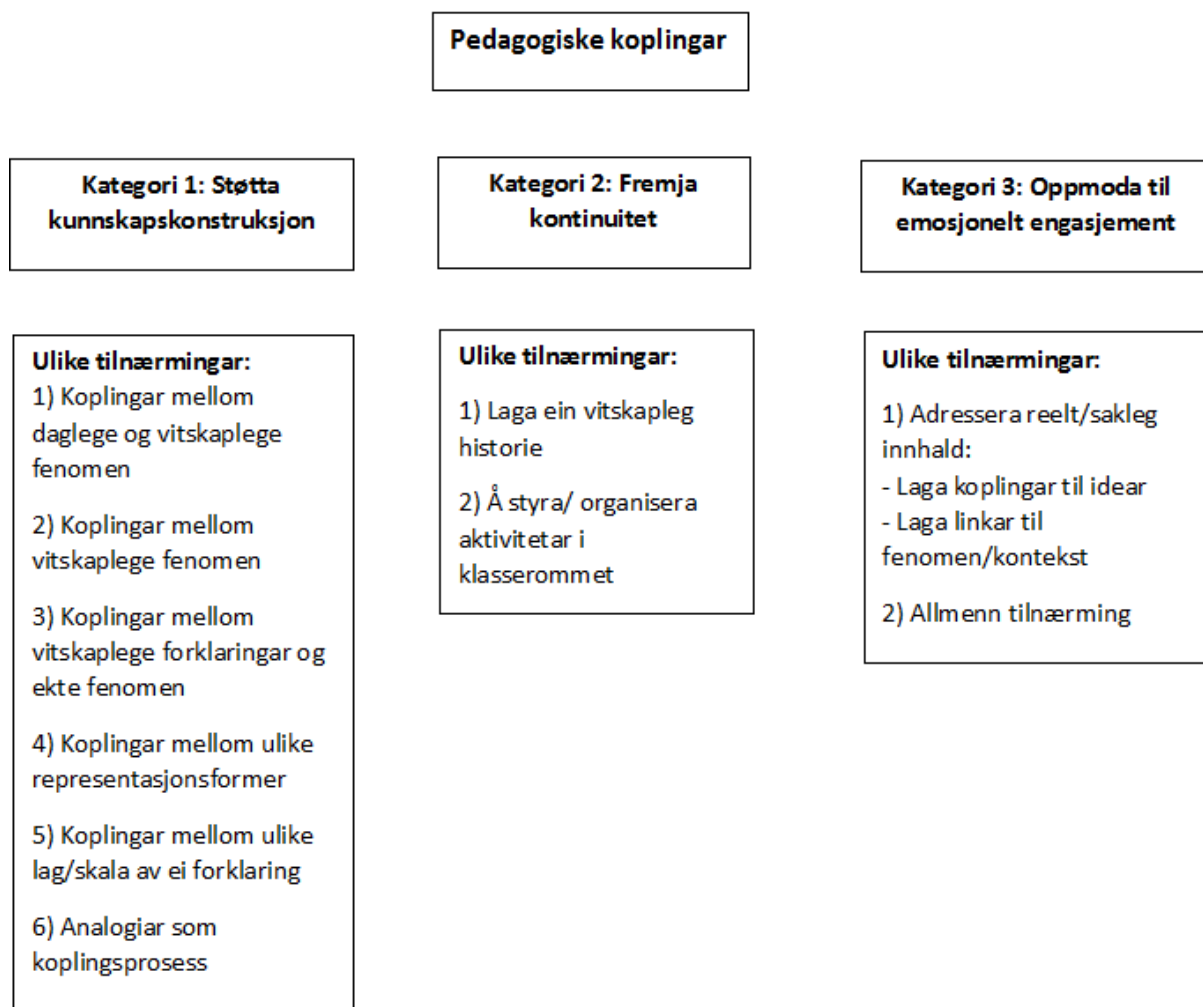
Pedagogiske koplingar

Kategori 1: Støtta kunnskapskonstruksjon

Ulike tilnærmingar:
1) Koplingar mellom daglege og vitskaplege fenomen

2) Koplingar mellom vitskaplege fenomen

3) Koplingar mellom vitskaplege forklaringar og ekte fenomen

4) Koplingar mellom ulike representasjonsformer

5) Koplingar mellom ulike lag/skala av ei forklaring

6) Analogiar som koplingsprosess

Kategori 2: Fremja kontinuitet

Ulike tilnærmingar:

1) Laga ein vitskapleg historie

2) Å styra/ organisera aktivitetar i klasserommet

Kategori 3: Oppmoda til emosjonelt engasjement

Ulike tilnærmingar:

1) Adressera reelt/sakleg innhald:
- Laga koplingar til idear
- Laga linkar til fenomen/kontekst

2) Allmenn tilnærming